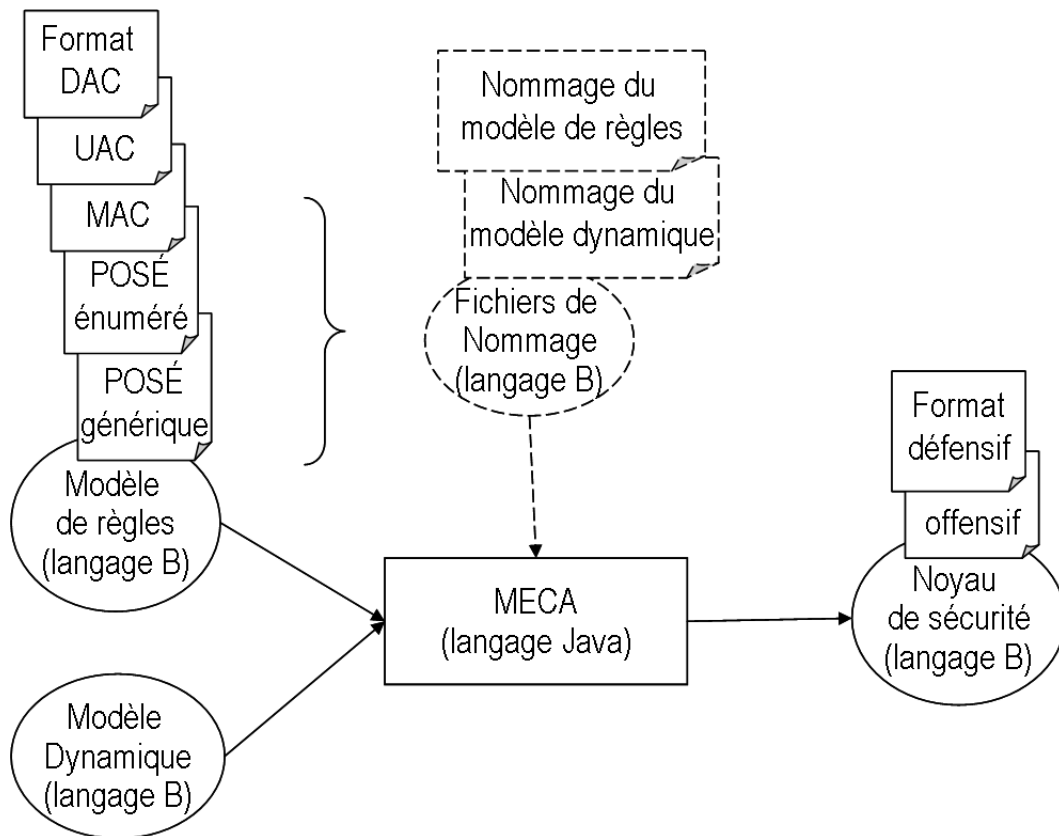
Format DAC

UAC

MAC

POSÉ énuméré

POSÉ générique

Modèle de règles (langage B)

Nommage du modèle de règles

Nommage du modèle dynamique

Fichiers de Nommage (langage B)

Format défensif

offensif

Noyau de sécurité (langage B)

MECA (langage Java)

Modèle Dynamique (langage B)